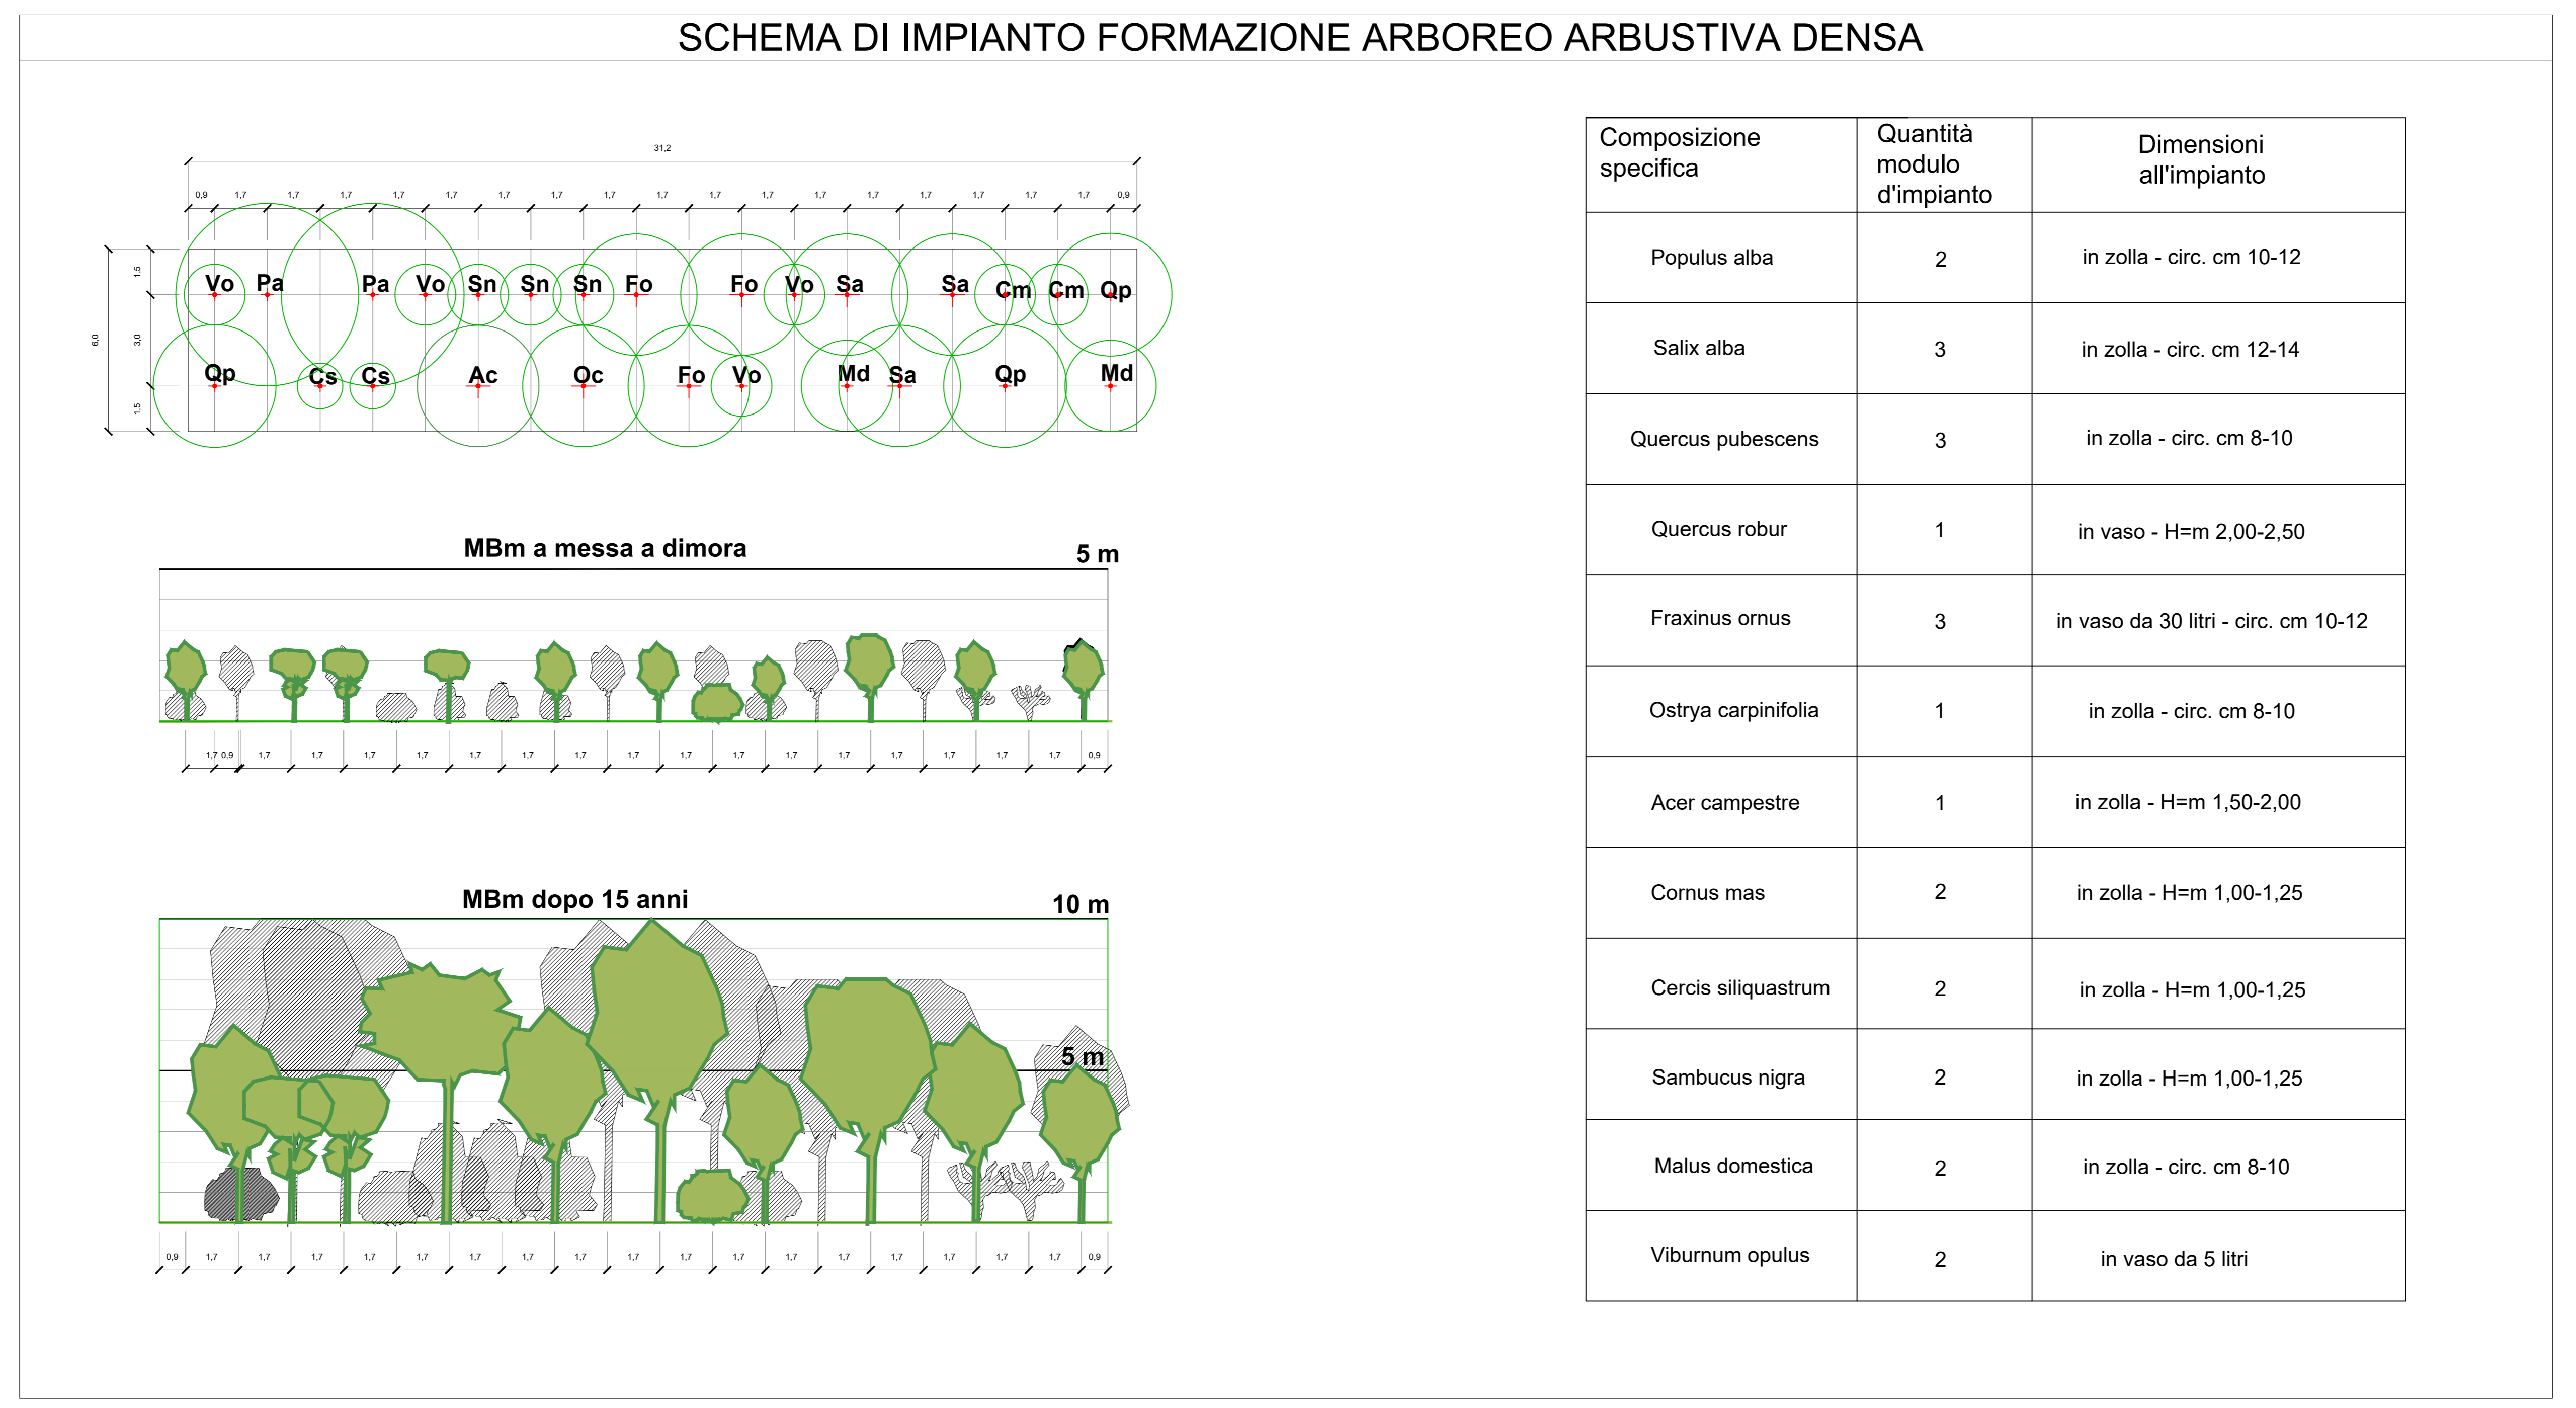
SCHEMA DI IMPIANTO FORMAZIONE ARBOREO ARBUSTIVA DENSA

31,2

0,9 1,7 1,7 1,7 1,7 1,7 1,7 1,7 1,7 1,7 1,7 1,7 1,7 1,7 1,7 1,7 1,7 1,7 0,9

6,0 1,5 3,0 1,5

Vo Pa Pa Vo Sn Sn Sn Fo Fo Vo Sa Sa Cm Cm Qp

Qp Cs Cs Ac Oc Fo Vo Md Sa Qp Md

MBm a messa a dimora

5 m

1,7 0,9 1,7 1,7 1,7 1,7 1,7 1,7 1,7 1,7 1,7 1,7 1,7 1,7 1,7 1,7 1,7 1,7 0,9

MBm dopo 15 anni

10 m

5 m

0,9 1,7 1,7 1,7 1,7 1,7 1,7 1,7 1,7 1,7 1,7 1,7 1,7 1,7 1,7 1,7 1,7 1,7 0,9

| Composizione specifica | Quantità modulo d'impianto | Dimensioni all'impianto |
|---|---|---|
| Populus alba | 2 | in zolla - circ. cm 10-12 |
| Salix alba | 3 | in zolla - circ. cm 12-14 |
| Quercus pubescens | 3 | in zolla - circ. cm 8-10 |
| Quercus robur | 1 | in vaso - H=m 2,00-2,50 |
| Fraxinus ornus | 3 | in vaso da 30 litri - circ. cm 10-12 |
| Ostrya carpinifolia | 1 | in zolla - circ. cm 8-10 |
| Acer campestre | 1 | in zolla - H=m 1,50-2,00 |
| Cornus mas | 2 | in zolla - H=m 1,00-1,25 |
| Cercis siliquastrum | 2 | in zolla - H=m 1,00-1,25 |
| Sambucus nigra | 2 | in zolla - H=m 1,00-1,25 |
| Malus domestica | 2 | in zolla - circ. cm 8-10 |
| Viburnum opulus | 2 | in vaso da 5 litri |